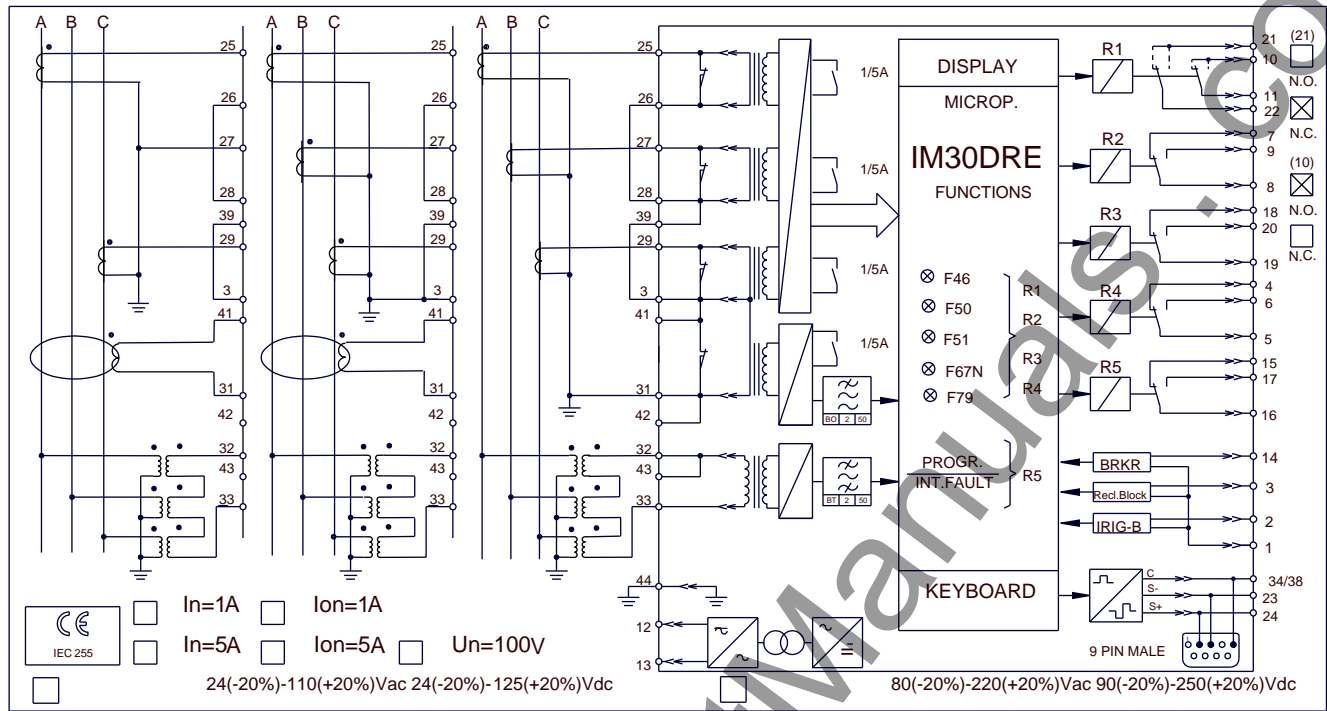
A B C
25
26
27
28
39
29
3
41
31
42
32
43
33

A B C
25
26
27
28
39
29
3
41
31
42
32
43
33

A B C
25
26
27
28
39
29
3
41
31
42
32
43
33
44
12
13

1/5A
1/5A
1/5A
1/5A
BO 2 50
BT 2 50

DISPLAY
MICROP.
IM30DRE
FUNCTIONS
F46
F50
F51
F67N
F79
R1
R2
R3
R4
PROGR.
INT.FAULT
R5
KEYBOARD

R1
R2
R3
R4
R5
BRKR
Recl.Block
IRIG-B
C
S-
S+
9 PIN MALE

21
10
11
22
7
9
8
18
20
19
4
6
5
15
17
16
14
3
2
1
34/38
23
24

(21)
N.O.
N.C.
(10)
N.O.
N.C.

CE
IEC 255

In=1A
Ion=1A
In=5A
Ion=5A
Un=100V

24(-20%)-110(+20%)Vac 24(-20%)-125(+20%)Vdc
80(-20%)-220(+20%)Vac 90(-20%)-250(+20%)Vdc

ManualsLib.com